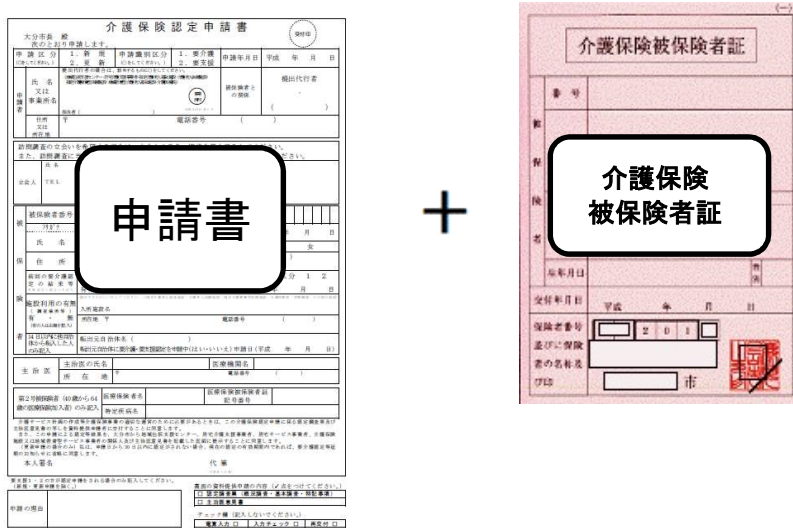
介護保険認定申請書

大分市長 殿
次のとおり申請します。

申請区分 1. 新規 2. 更新
申請種別区分 1. 要介護 2. 要支援
申請年月日 平成 年 月 日

氏名 又は 事業所名
被保険者との関係
提出代行者

住所
電話番号

訪問調査の立ち会いを
また、訪問調査に

申請書

被保険者番号
氏名
住所

施設利用の有無
有 無
入所施設名
所在地
電話番号

主治医
主治医の氏名
医療機関名
所在地
電話番号

第2号被保険者（40歳から64歳の医療保険加入者）のみ記入
医療保険者名
医療保険被保険者証記号番号
特定疾病名

本人署名
代筆

申請の理由

＋

介護保険被保険者証

番号
被
保
険
者
生年月日
交付年月日 平成 年 月 日
保険者番号並びに保険者の名称及び印
市

介護保険
被保険者証